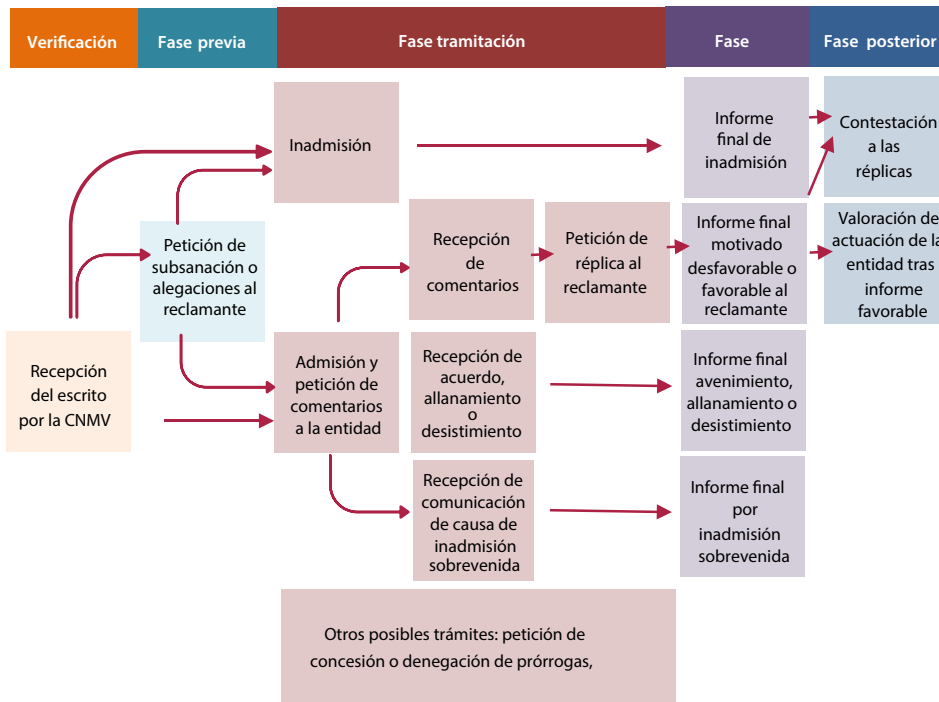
Verificación

Fase previa

Fase tramitación

Fase

Fase posterior

Inadmisión

Informe final de inadmisión

Contestación a las réplicas

Petición de subsanación o alegaciones al reclamante

Recepción de comentarios

Petición de réplica al reclamante

Informe final motivado desfavorable o favorable al reclamante

Valoración de actuación de la entidad tras informe favorable

Recepción del escrito por la CNMV

Admisión y petición de comentarios a la entidad

Recepción de acuerdo, allanamiento o desistimiento

Informe final avenimiento, allanamiento o desistimiento

Recepción de comunicación de causa de inadmisión sobrevenida

Informe final por inadmisión sobrevenida

Otros posibles trámites: petición de concesión o denegación de prórrogas,